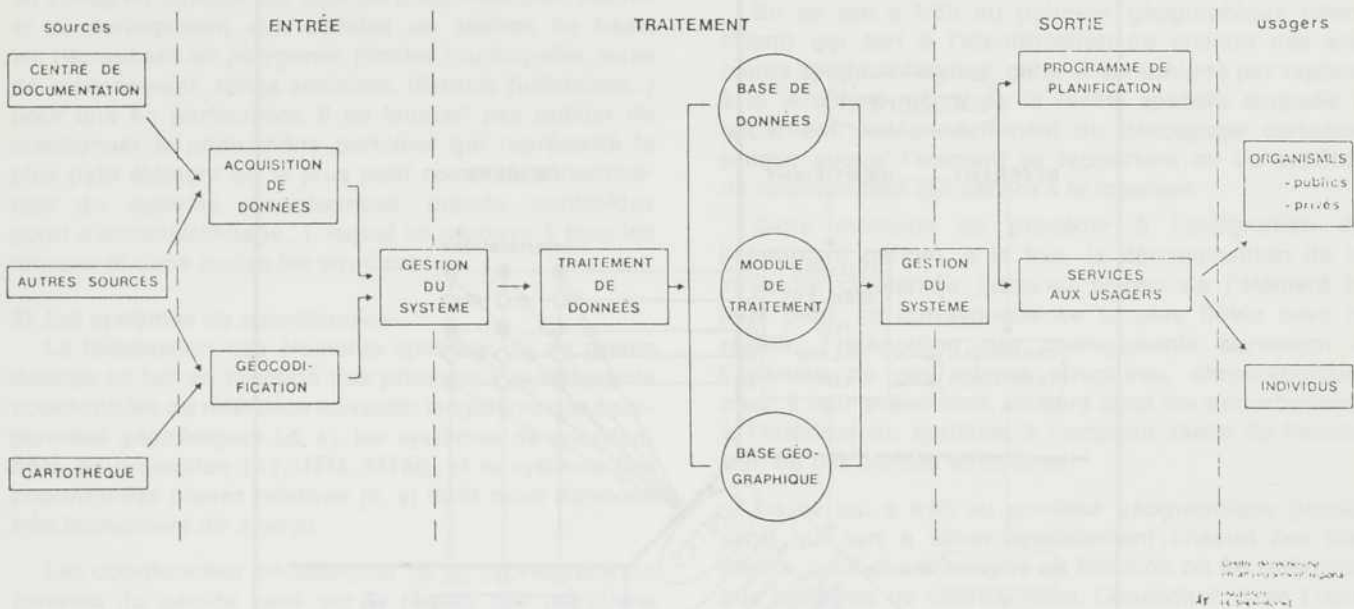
sources

ENTRÉE

TRAITEMENT

SORTIE

usagers

CENTRE DE DOCUMENTATION

AUTRES SOURCES

CARTOTHÈQUE

ACQUISITION DE DONNÉES

GÉOCODIFICATION

GESTION DU SYSTÈME

TRAITEMENT DE DONNÉES

BASE DE DONNÉES

MODULE DE TRAITEMENT

BASE GÉOGRAPHIQUE

GESTION DU SYSTÈME

PROGRAMME DE PLANIFICATION

SERVICES AUX USAGERS

ORGANISMES
- publics
- privés

INDIVIDUS

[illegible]